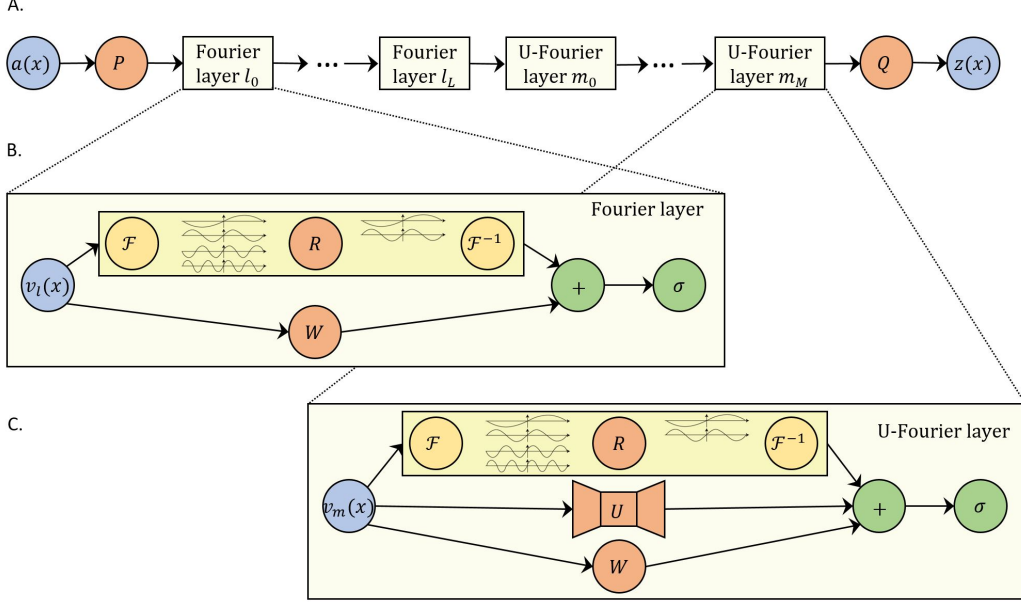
A.

$a(x)$ $P$ Fourier layer $l_0$ ⋯ Fourier layer $l_L$ U-Fourier layer $m_0$ ⋯ U-Fourier layer $m_M$ $Q$ $z(x)$

B.

Fourier layer

$\mathcal{F}$ $R$ $\mathcal{F}^{-1}$

$v_l(x)$ $+$ $\sigma$

$W$

C.

U-Fourier layer

$\mathcal{F}$ $R$ $\mathcal{F}^{-1}$

$v_m(x)$ $U$ $+$ $\sigma$

$W$